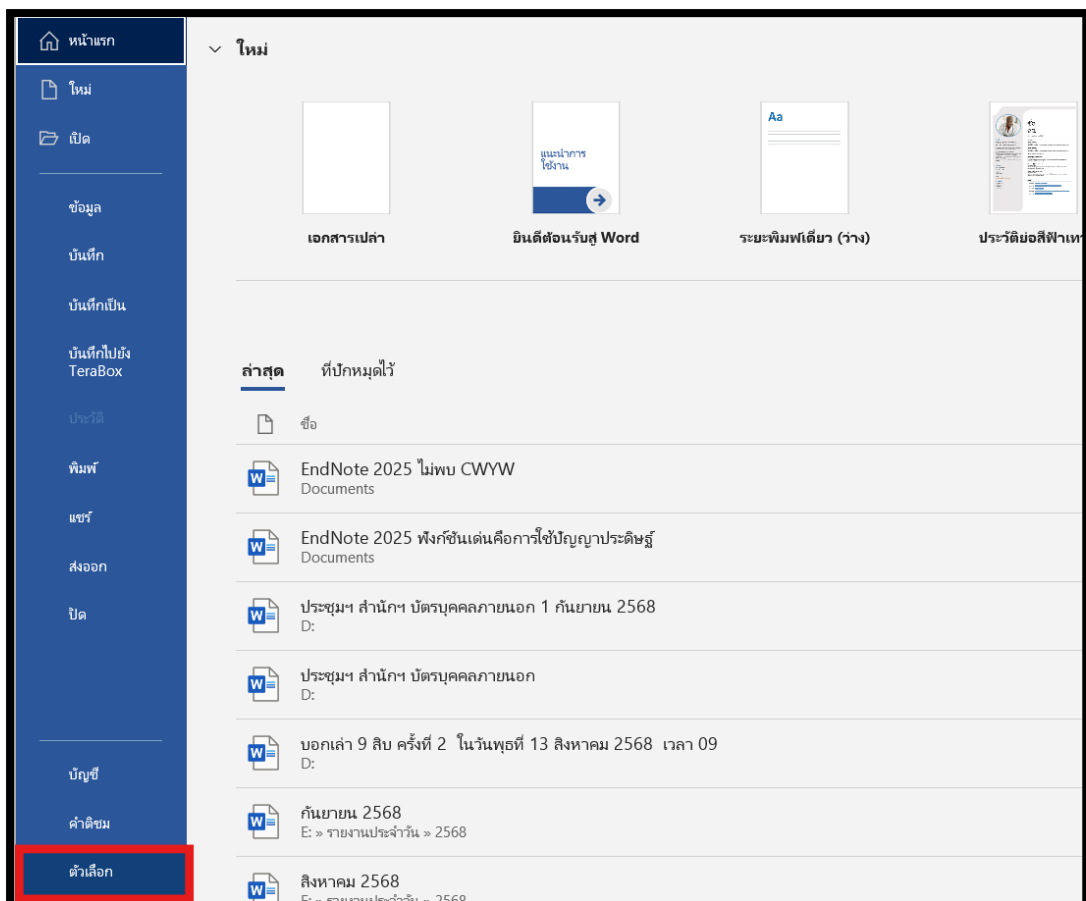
หน้าแรก

ใหม่

เปิด

ข้อมูล

บันทึก

บันทึกเป็น

บันทึกไปยัง TeraBox

ประวัติ

พิมพ์

แชร์

ส่งออก

ปิด

บัญชี

คำติชม

ตัวเลือก

ใหม่

แนะนำการใช้งาน

Aa

เอกสารเปล่า

ยินดีต้อนรับสู่ Word

ระยะพิมพ์เดียว (ว่าง)

ประวัติย่อสีฟ้าเท

ล่าสุด

ที่ปักหมุดไว้

ชื่อ

EndNote 2025 ไม่พบ CWYW
Documents

EndNote 2025 ฟังก์ชันเด่นคือการใช้ปัญญาประดิษฐ์
Documents

ประชุมฯ สำนักฯ บัตรบุคคลภายนอก 1 กันยายน 2568
D:

ประชุมฯ สำนักฯ บัตรบุคคลภายนอก
D:

บอกเล่า 9 สิบ ครั้งที่ 2 ในวันพุธที่ 13 สิงหาคม 2568 เวลา 09
D:

กันยายน 2568
E: » รายงานประจำวัน » 2568

สิงหาคม 2568
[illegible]